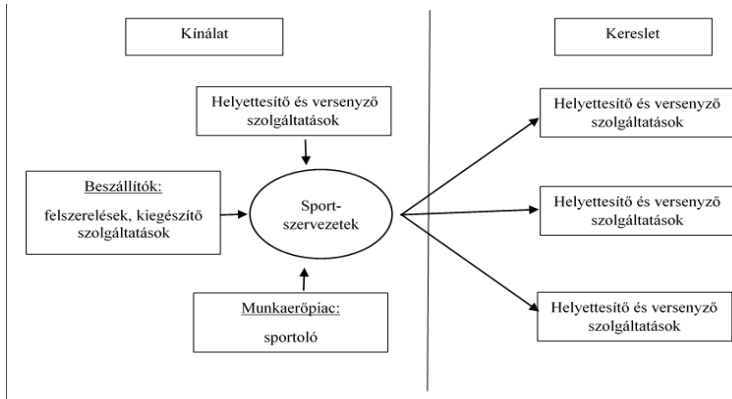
Kínálat

Kereslet

Helyettesítő és versenyző szolgáltatások

Beszállítók:

felszerelések, kiegészítő szolgáltatások

Sport-szervezetek

Munkaerőpiac:

sportoló

Helyettesítő és versenyző szolgáltatások

Helyettesítő és versenyző szolgáltatások

Helyettesítő és versenyző szolgáltatások